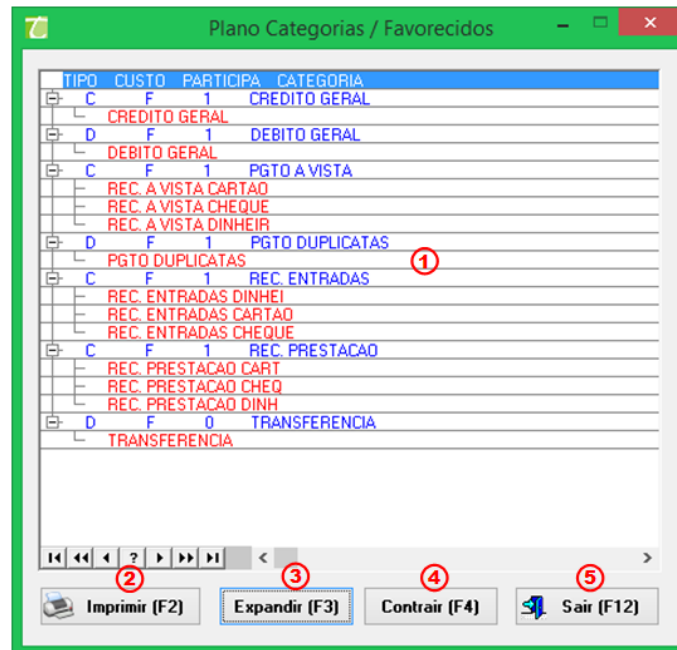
Plano Categorias / Favorecidos

| TIPO | CUSTO | PARTICIPA | CATEGORIA |
|---|---|---|---|
| C | F | 1 | CREDITO GERAL |
| CREDITO GERAL | | | |
| D | F | 1 | DEBITO GERAL |
| DEBITO GERAL | | | |
| C | F | 1 | PGTO A VISTA |
| REC. A VISTA CARTAO | | | |
| REC. A VISTA CHEQUE | | | |
| REC. A VISTA DINHEIR | | | |
| D | F | 1 | PGTO DUPLICATAS |
| PGTO DUPLICATAS | | | |
| C | F | 1 | REC. ENTRADAS |
| REC. ENTRADAS DINHEI | | | |
| REC. ENTRADAS CARTAO | | | |
| REC. ENTRADAS CHEQUE | | | |
| C | F | 1 | REC. PRESTACAO |
| REC. PRESTACAO CART | | | |
| REC. PRESTACAO CHEQ | | | |
| REC. PRESTACAO DINH | | | |
| D | F | 0 | TRANSFERENCIA |
| TRANSFERENCIA | | | |

1

?

2 Imprimir (F2)
3 Expandir (F3)
4 Contrair (F4)
5 Sair (F12)